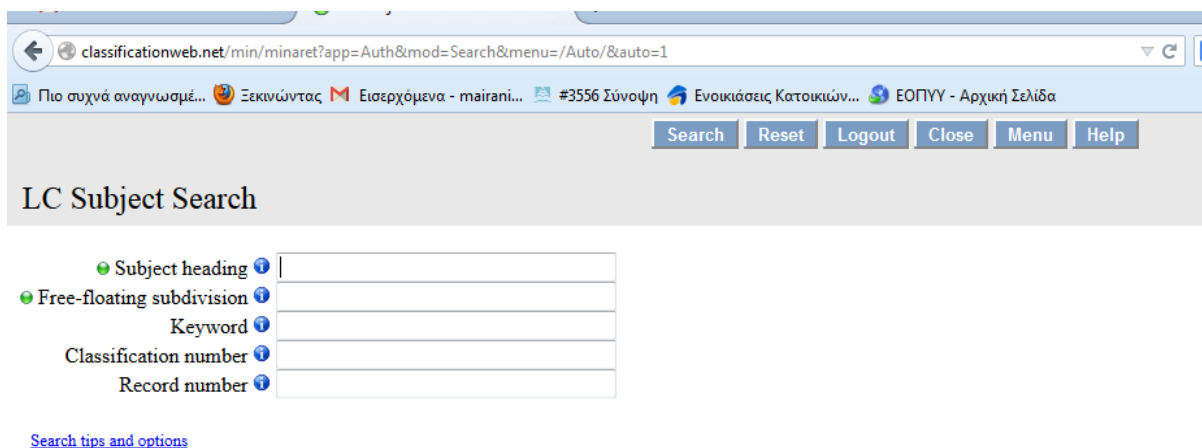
classificationweb.net/min/minaret?app=Auth&mod=Search&menu=/Auto/&auto=1

Πιο συχνά αναγνωσμέ... Ξεκινώντας Εισερχόμενα - mairani... #3556 Σύνοψη Ενοικιάσεις Κατοικιών... ΕΟΠΥΥ - Αρχική Σελίδα

Search Reset Logout Close Menu Help

LC Subject Search

Subject heading
Free-floating subdivision
Keyword
Classification number
Record number

Search tips and options